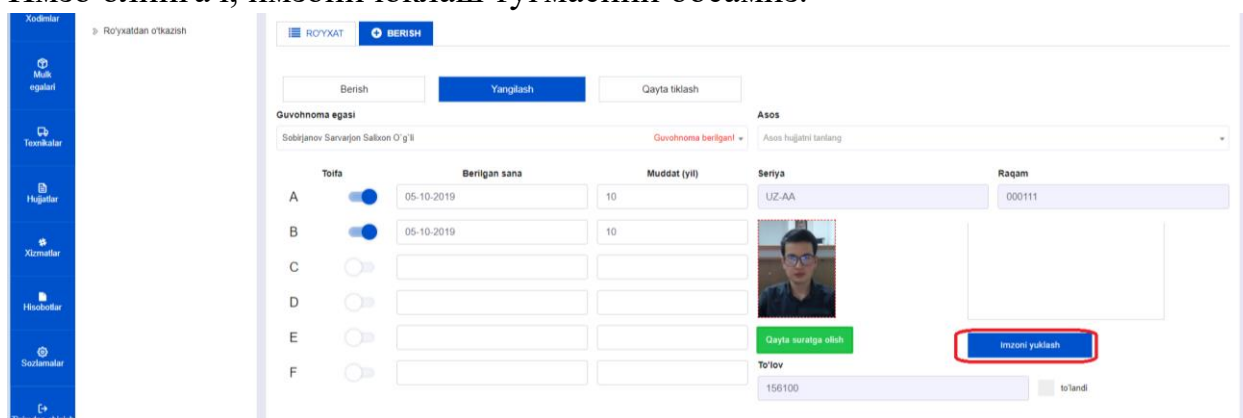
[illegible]

Xodimlar

Mulk egalari

Texnikalar

Hujjatlar

Xizmatlar

Hisobotlar

Sozlamalar

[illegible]

Ro'yxatdan o'tkazish

RO'YXAT

BERISH

Berish

Yangilash

Qayta tiklash

Guvohnoma egasi

Sobirjanov Sarvarjon Salixon O`g`li

Guvohnoma berilgan!

Asos

Asos hujjatni tanlang

| Toifa | | Berilgan sana | Muddat (yil) |
|---|---|---|---|
| A | | 05-10-2019 | 10 |
| B | | 05-10-2019 | 10 |
| C | | | |
| D | | | |
| E | | | |
| F | | | |

Seriya

UZ-AA

Raqam

000111

Qayta suratga olish

Imzoni yuklash

To'lov

156100

to'landi